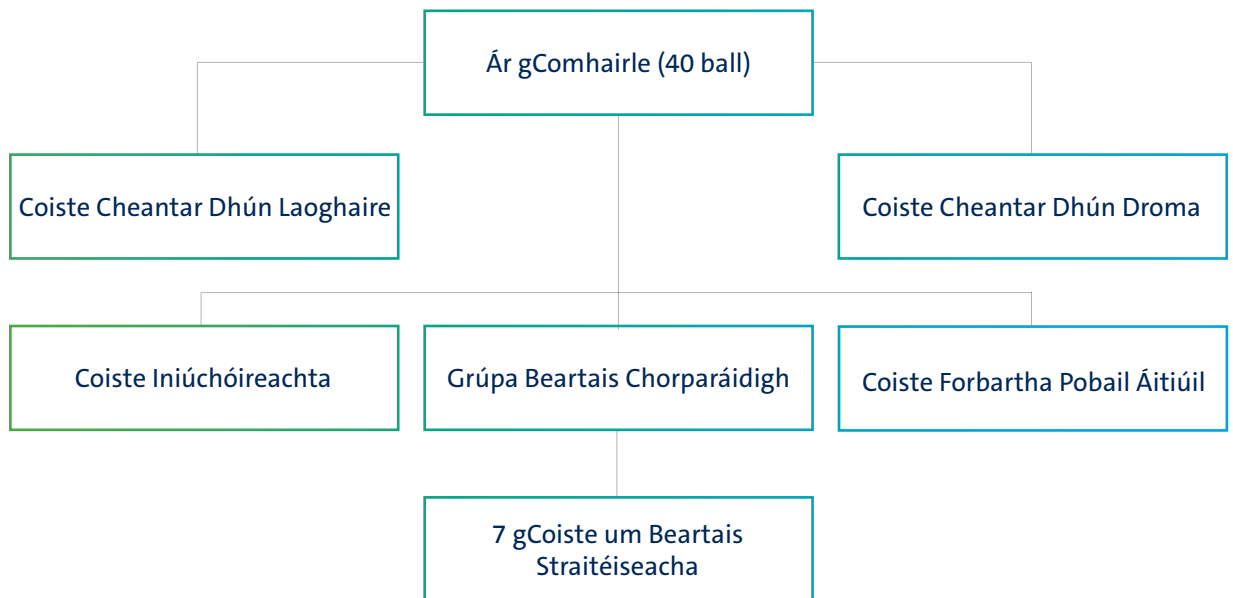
Ár gComhairle (40 ball)

Coiste Cheantar Dhún Laoghaire

Coiste Cheantar Dhún Droma

Coiste Iniúchóireachta

Grúpa Beartais Chorparáidigh

Coiste Forbartha Pobail Áitiúil

7 gCoiste um Beartais Straitéiseacha